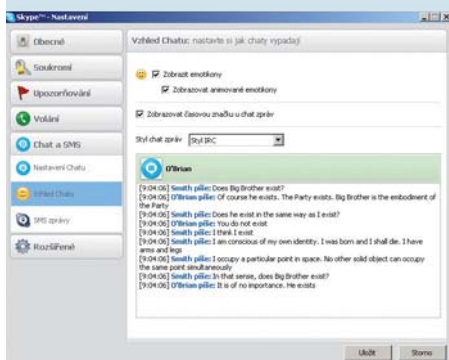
Skype™ - Nastavení

Obecné
Soukromí
Upozorňování
Volání
Chat a SMS
Nastavení Chatu
Vzhled Chatu
SMS zprávy
Rozšířené

Vzhled Chatu: nastavte si jak chaty vypadají

Zobrazit emotikony
Zobrazovat animované emotikony

Zobrazovat časovou značku u chat zpráv

Styl chat zpráv Styl IRC

O'Brian

[9:04:06] Smith píše: Does Big Brother exist?
[9:04:06] O'Brian píše: Of course he exists. The Party exists. Big Brother is the embodiment of the Party
[9:04:06] Smith píše: Does he exist in the same way as I exist?
[9:04:06] O'Brian píše: You do not exist
[9:04:06] Smith píše: I think I exist
[9:04:06] Smith píše: I am conscious of my own identity. I was born and I shall die. I have arms and legs
[9:04:06] Smith píše: I occupy a particular point in space. No other solid object can occupy the same point simultaneously
[9:04:06] Smith píše: In that sense, does Big Brother exist?
[9:04:06] O'Brian píše: It is of no importance. He exists

Uložit Storno